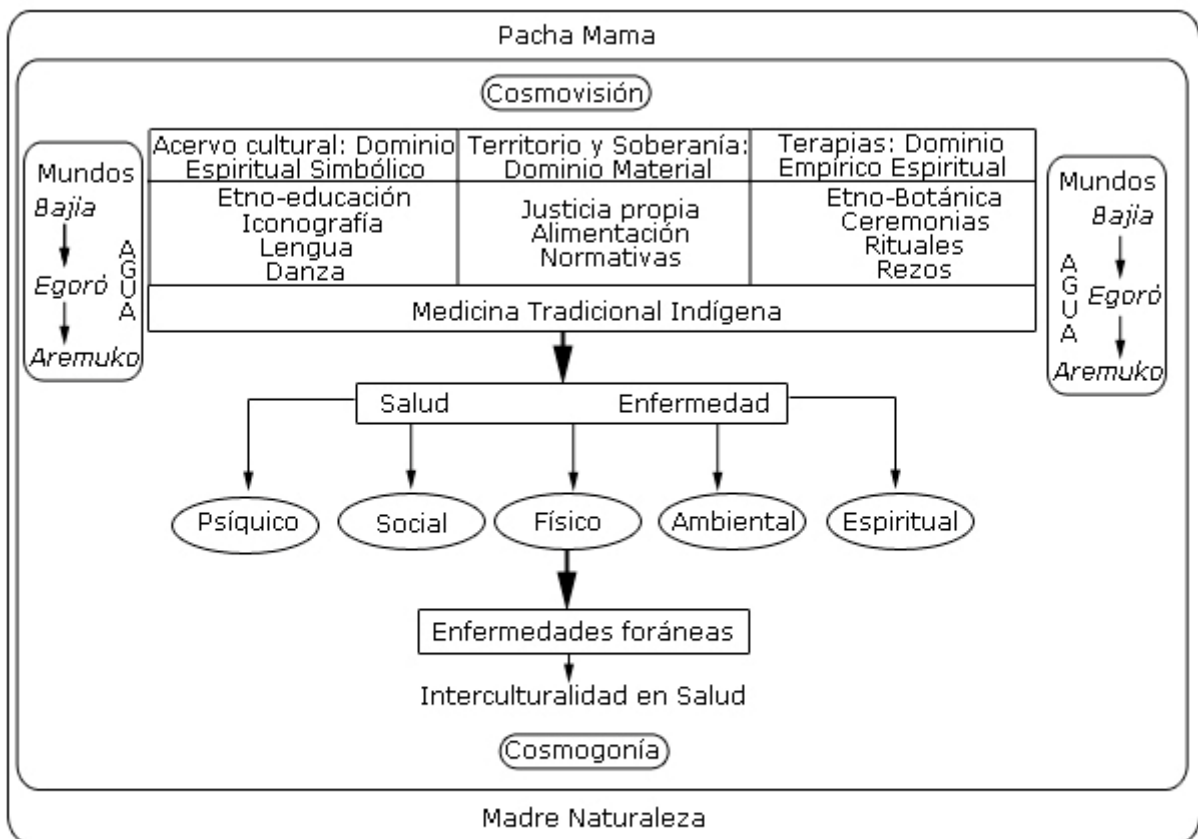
Pacha Mama

Cosmovisión

Mundos
Bajia
Egoró
Aremuko
AGUA

| Acervo cultural: Dominio Espiritual Simbólico | Territorio y Soberanía: Dominio Material | Terapias: Dominio Empírico Espiritual |
|---|---|---|
| Etno-educación Iconografía Lengua Danza | Justicia propia Alimentación Normativas | Etno-Botánica Ceremonias Rituales Rezos |

Medicina Tradicional Indígena

Mundos
Bajia
Egoró
Aremuko
AGUA

Salud Enfermedad

Psíquico
Social
Físico
Ambiental
Espiritual

Enfermedades foráneas

Interculturalidad en Salud

Cosmogonía

Madre Naturaleza